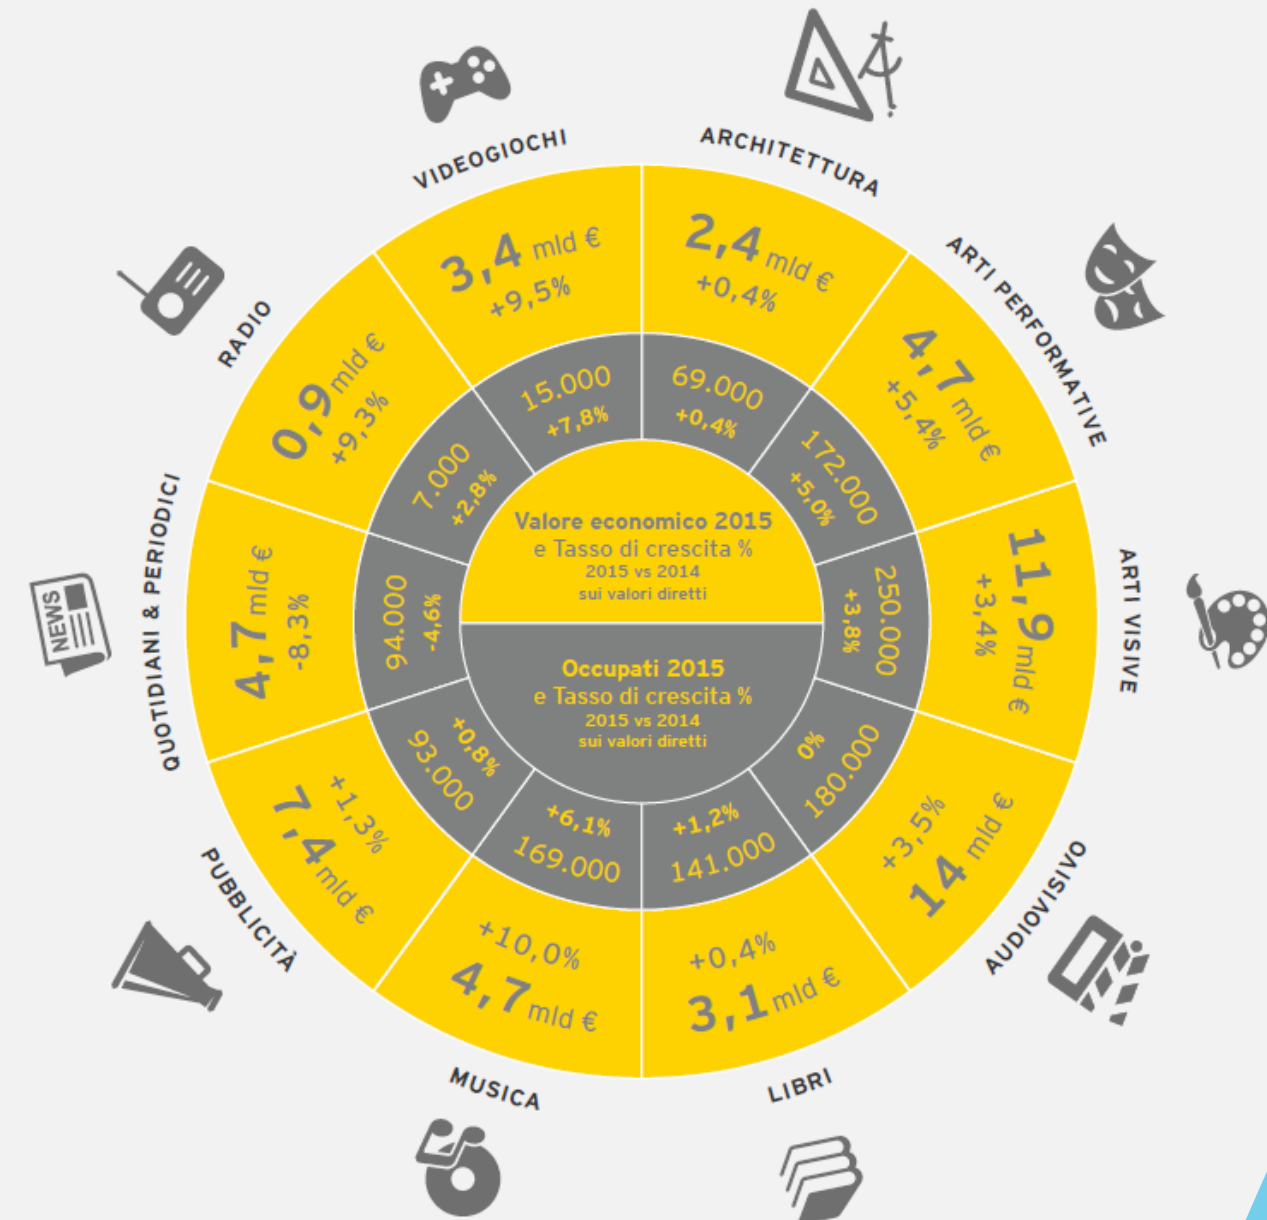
VIDEOGIOCHI
3,4 mld €
+9,5%
15.000
+7,8%

ARCHITETTURA
2,4 mld €
+0,4%
69.000
+0,4%

ARTI PERFORMATIVE
4,7 mld €
+5,4%
172.000
+5,0%

ARTI VISIVE
11,9 mld €
+3,4%
250.000
+3,8%

AUDIOVISIVO
14 mld €
+3,5%
180.000
0%

LIBRI
3,1 mld €
+0,4%
141.000
+1,2%

MUSICA
4,7 mld €
+10,0%
169.000
+6,1%

PUBBLICITÀ
7,4 mld €
+1,3%
93.000
+0,8%

QUOTIDIANI & PERIODICI
4,7 mld €
-8,3%
94.000
-4,6%

NEWS

RADIO
0,9 mld €
+9,3%
7.000
+2,8%

Valore economico 2015
e Tasso di crescita %
2015 vs 2014
sui valori diretti

Occupati 2015
e Tasso di crescita %
2015 vs 2014
sui valori diretti